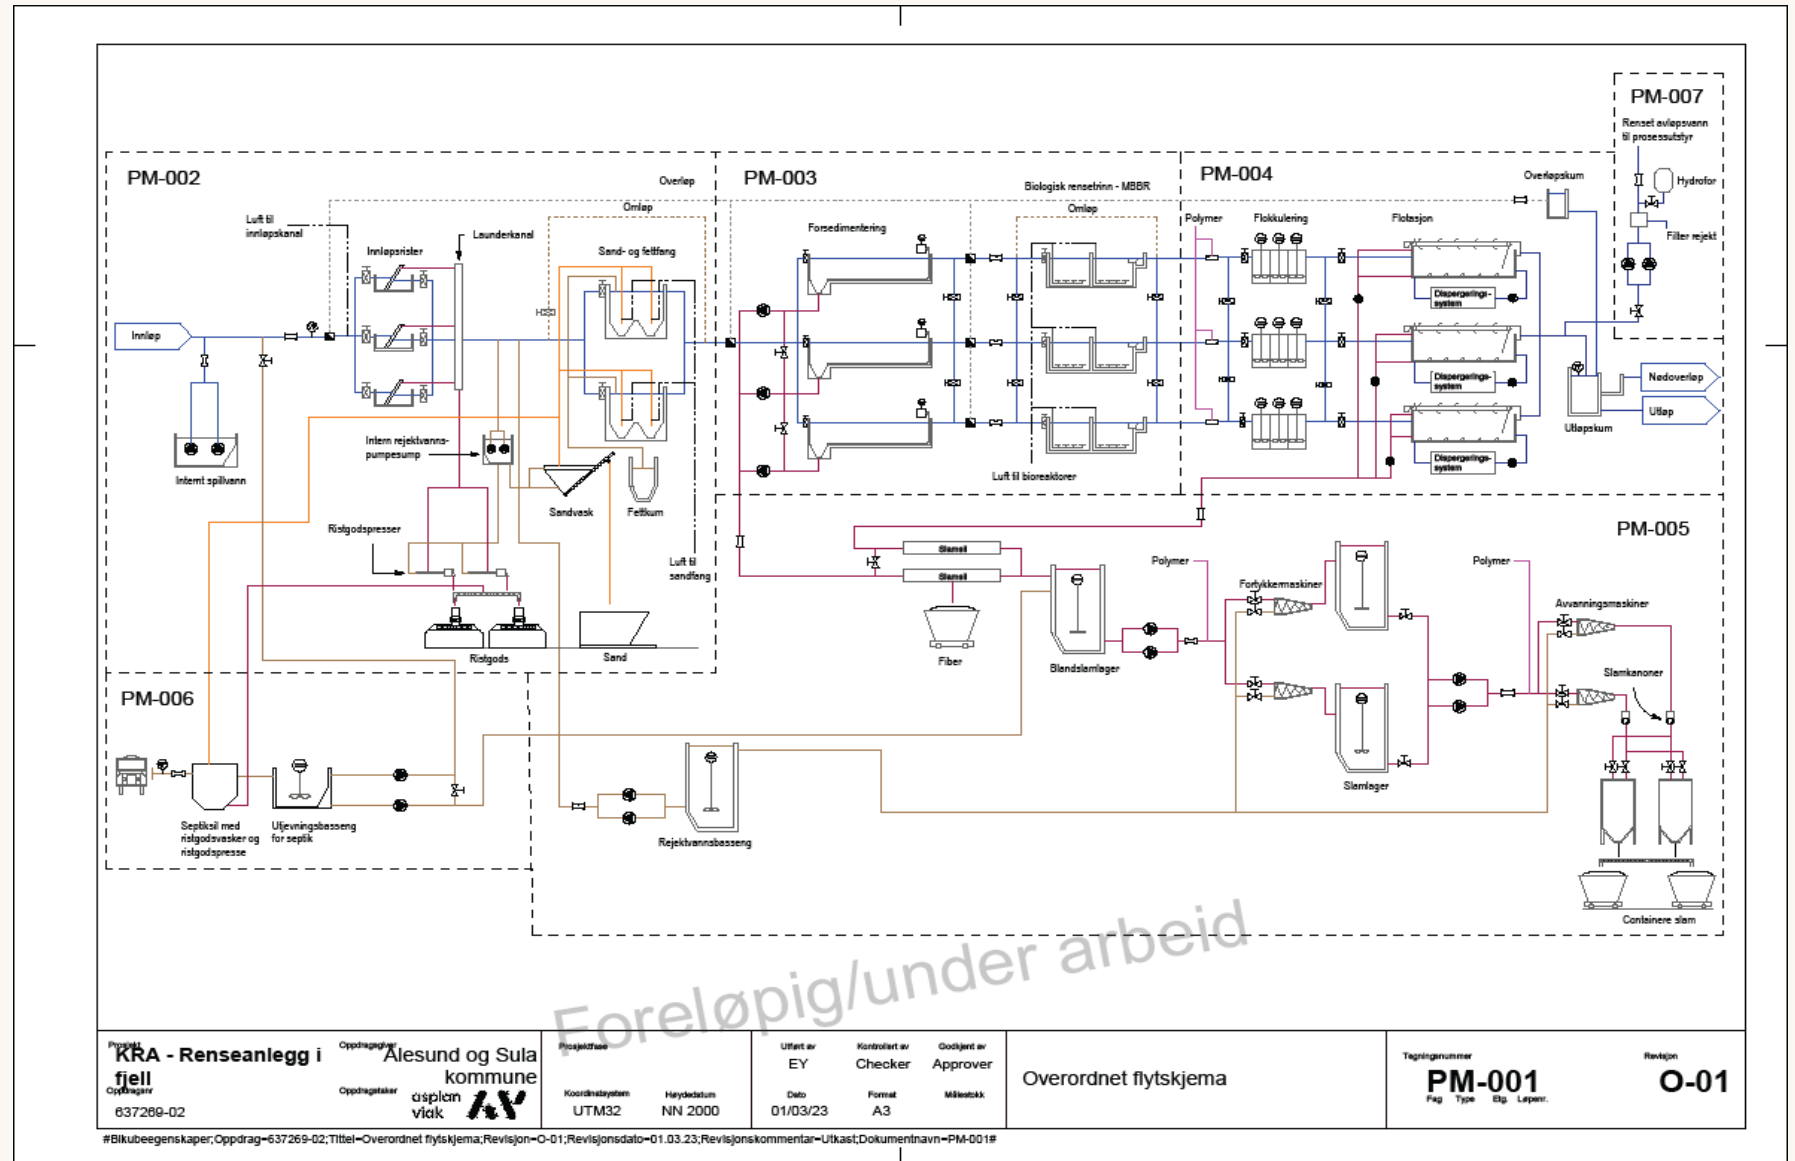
PM-007
Renset avløpsvann til prosessutstyr
Hydrofor
Filter rejekt

PM-002
Overløp
Omløp
Luft til innløpskanal
Launderkanal
Innløpsrister
Sand- og fettfang
Innløp
Internt spillvann
Intern rejektvannapumpesump
Sandvask
Fettkum
Luft til sandfang
Ristgodspresser
Ristgods
Sand

PM-003
Biologisk rensetrinn - MBBR
Omløp
Forsedimentering
Luft til bioreaktorer

PM-004
Overløpskum
Polymer
Flokkulering
Flotasjon
Dispergeringssystem
Dispergeringssystem
Dispergeringssystem
Utløpskum
Nødoverløp
Utløp

PM-005
Slamsil
Slamsil
Fiber
Blandslamlager
Polymer
Fortykkermaskiner
Slamlager
Polymer
Avvanningsmaskiner
Slamkanoner
Containere slam

PM-006
Septiksil med ristgodsvasker og ristgodspresse
Utjevningsbasseng for septik
Rejektvannsbasseng

Foreløpig/under arbeid

Prosjekt
KRA - Renseanlegg i fjell
Oppdragsnr
637269-02
Oppdragsgiver
Ålesund og Sula kommune
Oppdragstaker
asplan viak
Prosjektfase
Koordinatsystem
UTM32
Høydedatum
NN 2000
Utført av
EY
Kontrollert av
Checker
Godkjent av
Approver
Dato
01/03/23
Format
A3
Målestokk
Overordnet flytskjema
Tegningsnummer
PM-001
Fag Type Etg. Løpenr.
Revisjon
O-01
#Blikubeegenskaper;Oppdrag=637269-02;Tittel=Overordnet flytskjema;Revisjon=O-01;Revisjonsdato=01.03.23;Revisjonskommentar=Utkast;Dokumentnavn=PM-001#